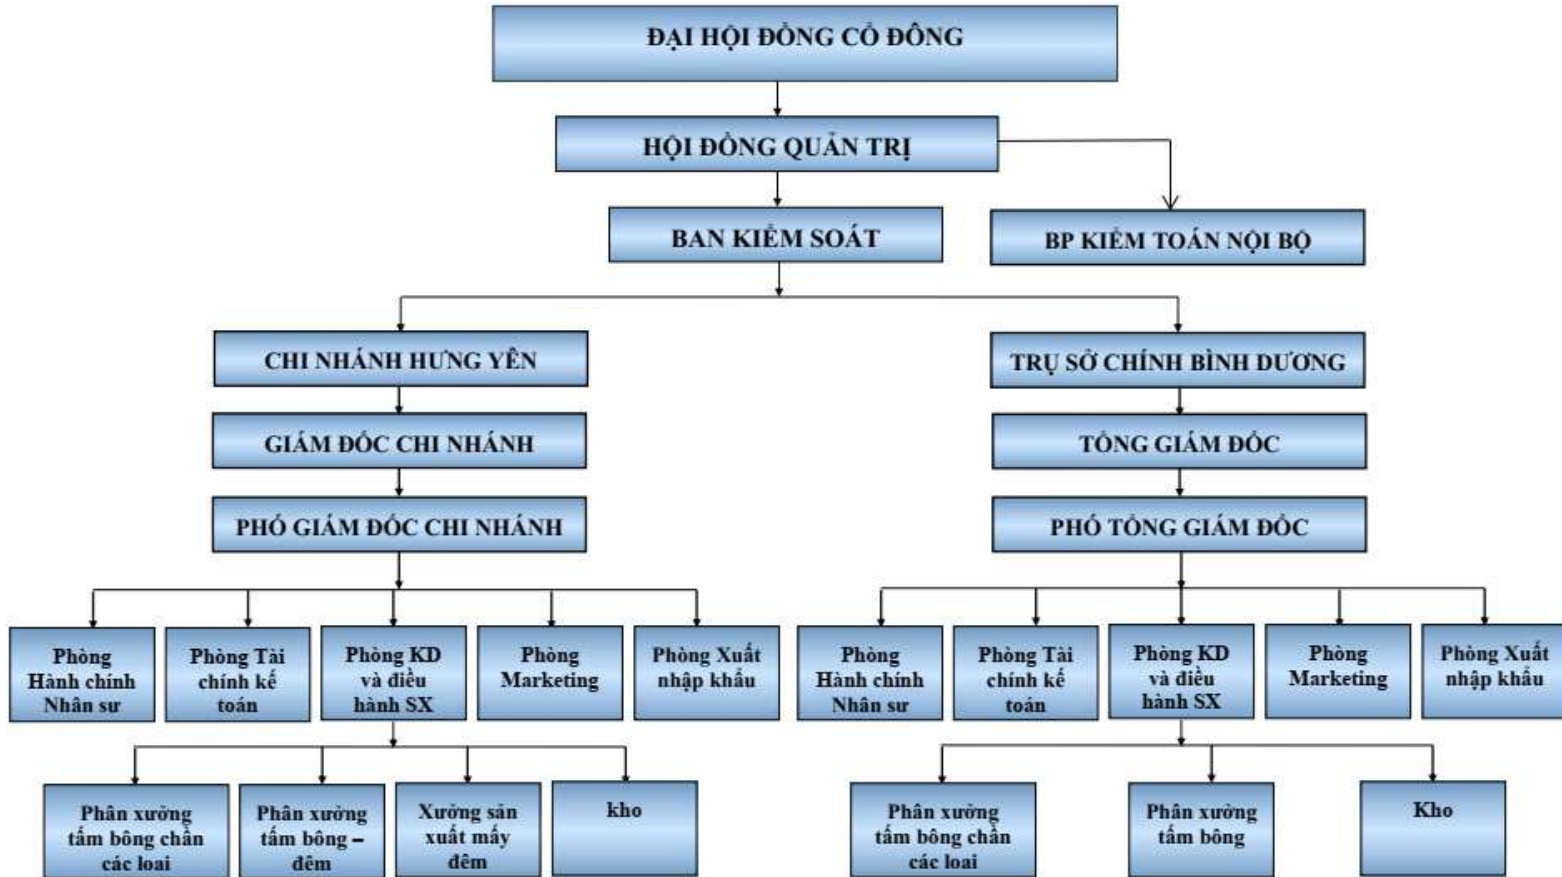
ĐẠI HỘI ĐỒNG CỔ ĐÔNG

HỘI ĐỒNG QUẢN TRỊ

BAN KIỂM SOÁT

BP KIỂM TOÁN NỘI BỘ

CHI NHÁNH HƯNG YÊN

GIÁM ĐỐC CHI NHÁNH

PHÓ GIÁM ĐỐC CHI NHÁNH

Phòng Hành chính Nhân sự

Phòng Tài chính kế toán

Phòng KD và điều hành SX

Phòng Marketing

Phòng Xuất nhập khẩu

Phân xưởng tấm bông chần các loại

Phân xưởng tấm bông – đệm

Xưởng sản xuất máy đệm

kho

TRỤ SỞ CHÍNH BÌNH DƯƠNG

TỔNG GIÁM ĐỐC

PHÓ TỔNG GIÁM ĐỐC

Phòng Hành chính Nhân sự

Phòng Tài chính kế toán

Phòng KD và điều hành SX

Phòng Marketing

Phòng Xuất nhập khẩu

Phân xưởng tấm bông chần các loại

Phân xưởng tấm bông

Kho